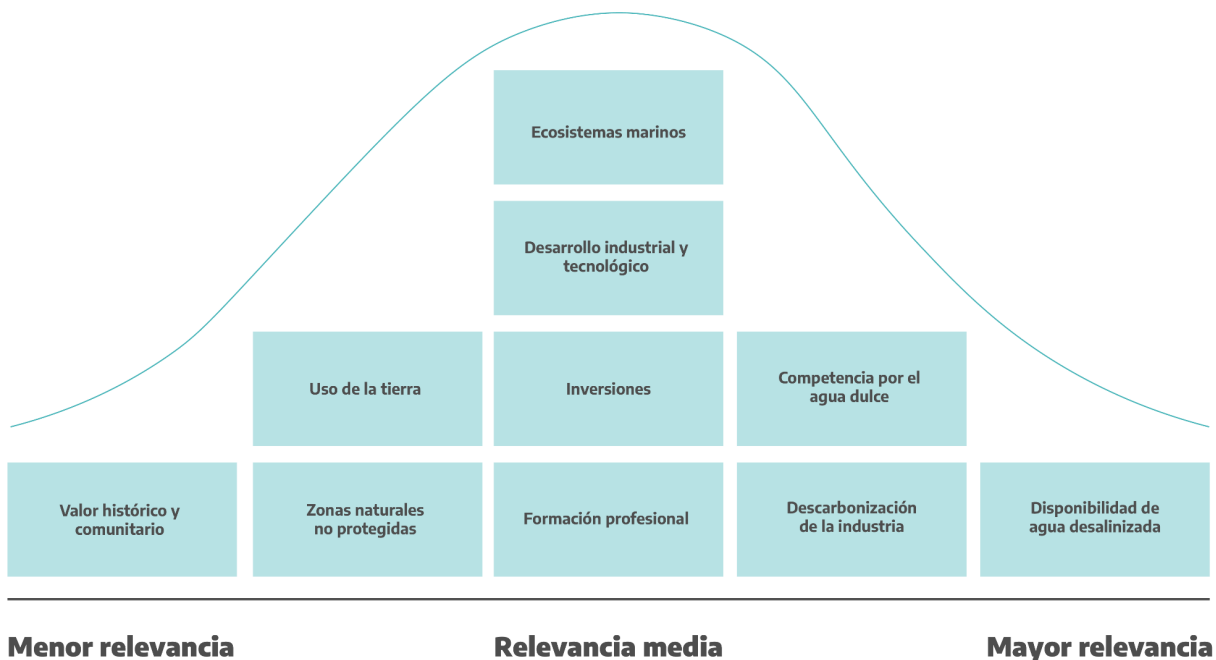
Ecosistemas marinos

Desarrollo industrial y tecnológico

Uso de la tierra

Inversiones

Competencia por el agua dulce

Valor histórico y comunitario

Zonas naturales no protegidas

Formación profesional

Descarbonización de la industria

Disponibilidad de agua desalinizada

Menor relevancia

Relevancia media

Mayor relevancia